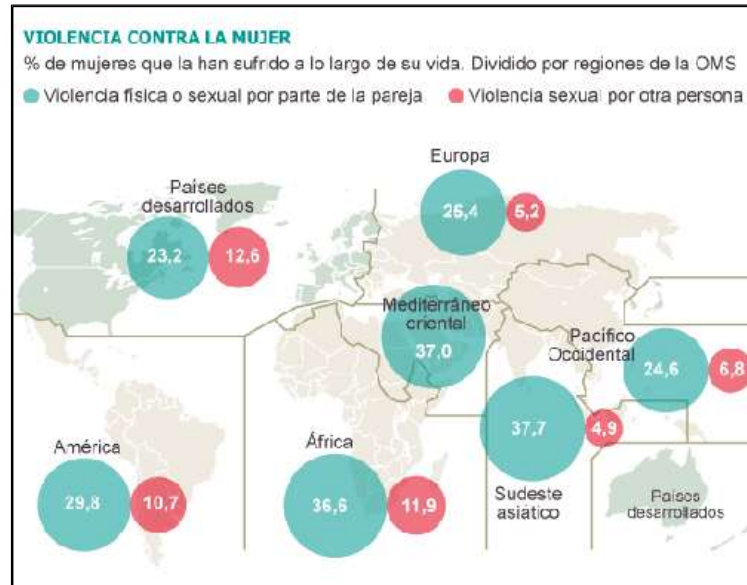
VIOLENCIA CONTRA LA MUJER

% de mujeres que la han sufrido a lo largo de su vida. Dividido por regiones de la OMS

Violencia física o sexual por parte de la pareja
Violencia sexual por otra persona

Europa
26,4
5,2

Países desarrollados
23,2
12,6

Mediterráneo oriental
37,0

Pacífico Occidental
24,6
6,8

América
29,8
10,7

África
36,6
11,9

37,7
4,9

Sudeste asiático

Países desarrollados